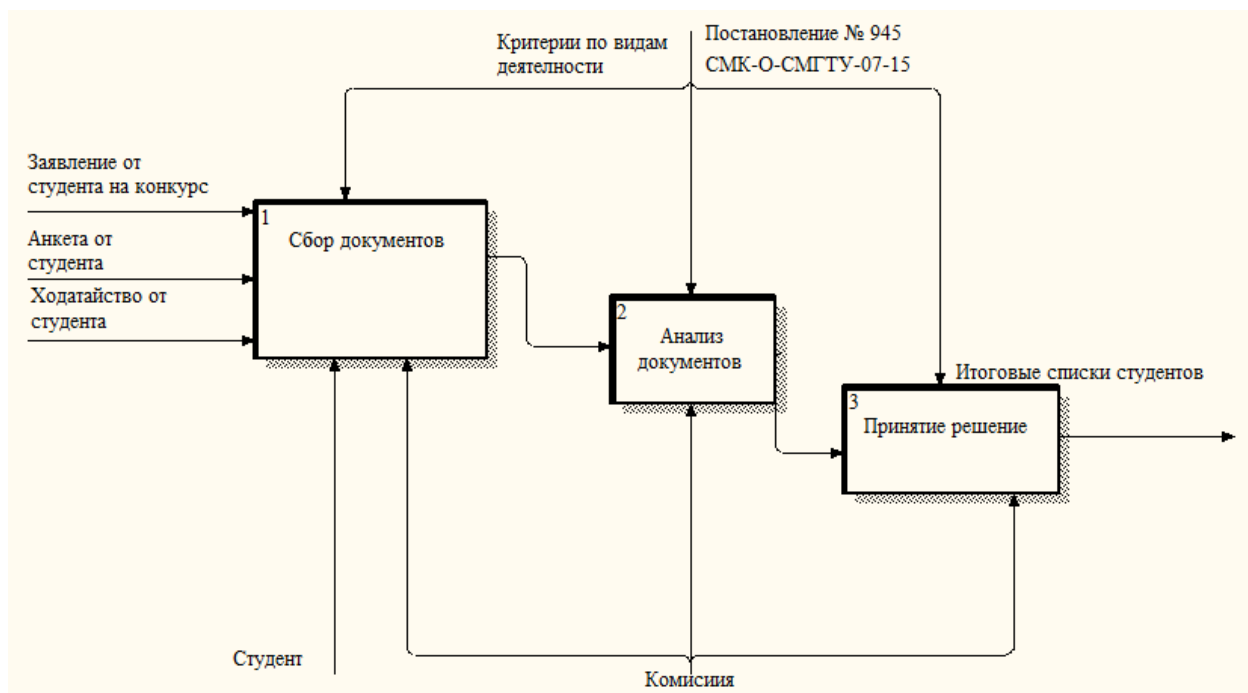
Критерии по видам деятельности

Постановление № 945
СМК-О-СМГТУ-07-15

Заявление от студента на конкурс

Анкета от студента

Ходатайство от студента

1
Сбор документов

2
Анализ документов

3
Принятие решение

Итоговые списки студентов

Студент

Комисиия